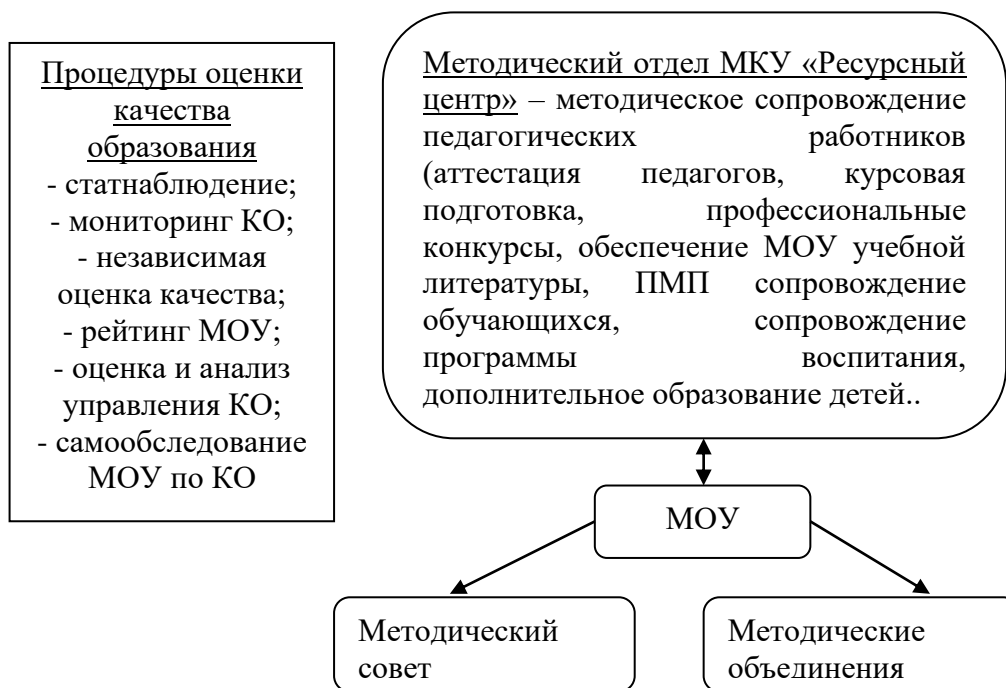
Процедуры оценки качества образования
- статнаблюдение;
- мониторинг КО;
- независимая оценка качества;
- рейтинг МОУ;
- оценка и анализ управления КО;
- самообследование МОУ по КО

Методический отдел МКУ «Ресурсный центр» – методическое сопровождение педагогических работников (аттестация педагогов, курсовая подготовка, профессиональные конкурсы, обеспечение МОУ учебной литературы, ПМП сопровождение обучающихся, сопровождение программы воспитания, дополнительное образование детей..

МОУ

Методический совет

Методические объединения